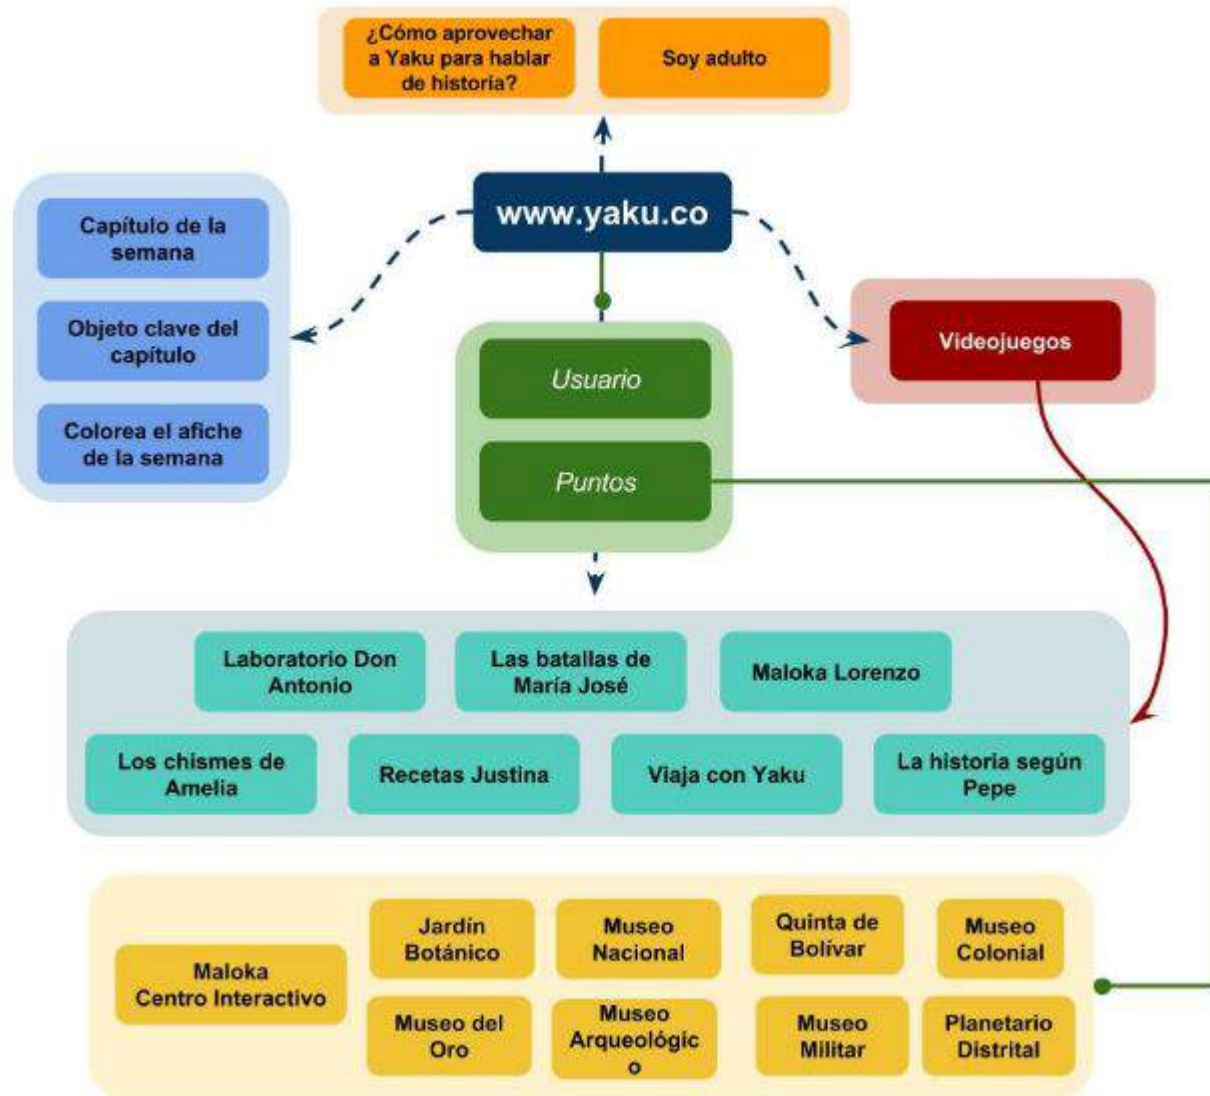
¿Cómo aprovechar a Yaku para hablar de historia?

Soy adulto

www.yaku.co

Capítulo de la semana

Objeto clave del capítulo

Colorea el afiche de la semana

Usuario

Puntos

Videojuegos

Laboratorio Don Antonio

Las batallas de María José

Maloka Lorenzo

Los chismes de Amelia

Recetas Justina

Viaja con Yaku

La historia según Pepe

Maloka Centro Interactivo

Jardín Botánico

Museo Nacional

Quinta de Bolívar

Museo Colonial

Museo del Oro

Museo Arqueológic o

Museo Militar

Planetario Distrital